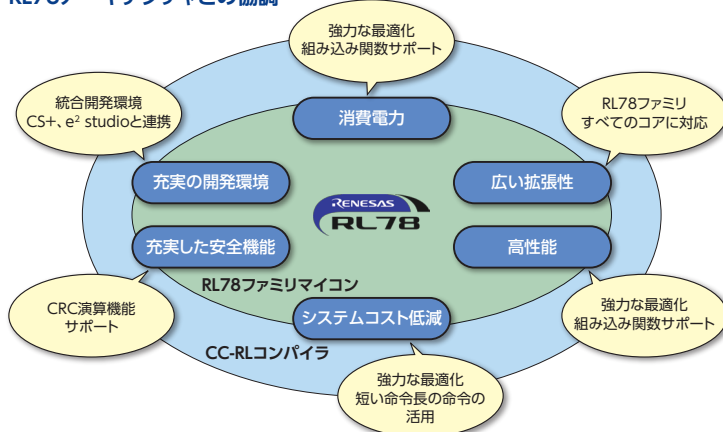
RL78アーキテクチャとの協調

強力な最適化
組み込み関数サポート

統合開発環境
CS+、e$^2$ studioと連携

RL78ファミリ
すべてのコアに対応

消費電力

充実の開発環境

広い拡張性

RENESAS
RL78

充実した安全機能

高性能

RL78ファミリマイコン

CRC演算機能
サポート

強力な最適化
組み込み関数サポート

システムコスト低減

CC-RLコンパイラ

強力な最適化
短い命令長の命令の
活用